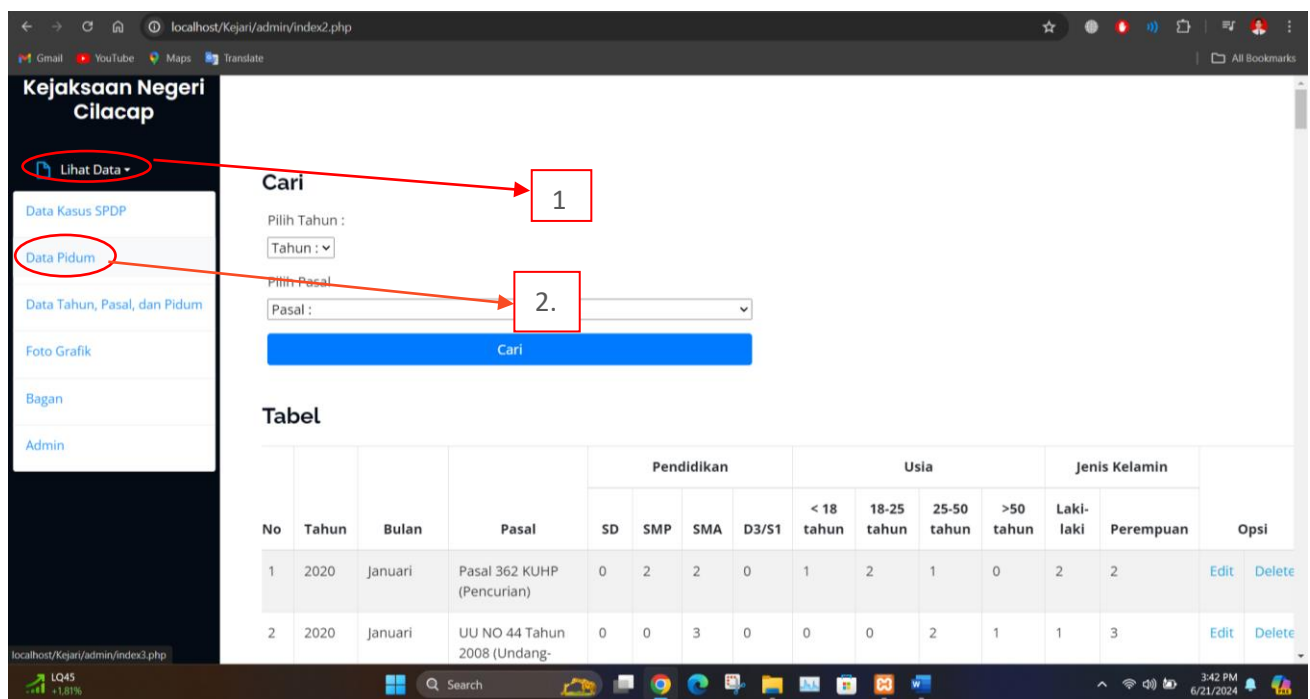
localhost/Kejari/admin/index2.php

Gmail YouTube Maps Translate

All Bookmarks

Kejaksaan Negeri Cilacap

Lihat Data

Data Kasus SPDP

Data Pidum

Data Tahun, Pasal, dan Pidum

Foto Grafik

Bagan

Admin

1

2.

Cari

Pilih Tahun :

Tahun :

Pilih Pasal

Pasal :

Cari

Tabel

| No | Tahun | Bulan | Pasal | Pendidikan SD | SMP | SMA | D3/S1 | Usia < 18 tahun | 18-25 tahun | 25-50 tahun | >50 tahun | Jenis Kelamin Laki-laki | Perempuan | Opsi |
|---|---|---|---|---|---|---|---|---|---|---|---|---|---|---|
| 1 | 2020 | Januari | Pasal 362 KUHP (Pencurian) | 0 | 2 | 2 | 0 | 1 | 2 | 1 | 0 | 2 | 2 | Edit Delete |
| 2 | 2020 | Januari | UU NO 44 Tahun 2008 (Undang- | 0 | 0 | 3 | 0 | 0 | 0 | 2 | 1 | 1 | 3 | Edit Delete |

localhost/Kejari/admin/index3.php

LQ45 +1,81%

Search

3:42 PM 6/21/2024